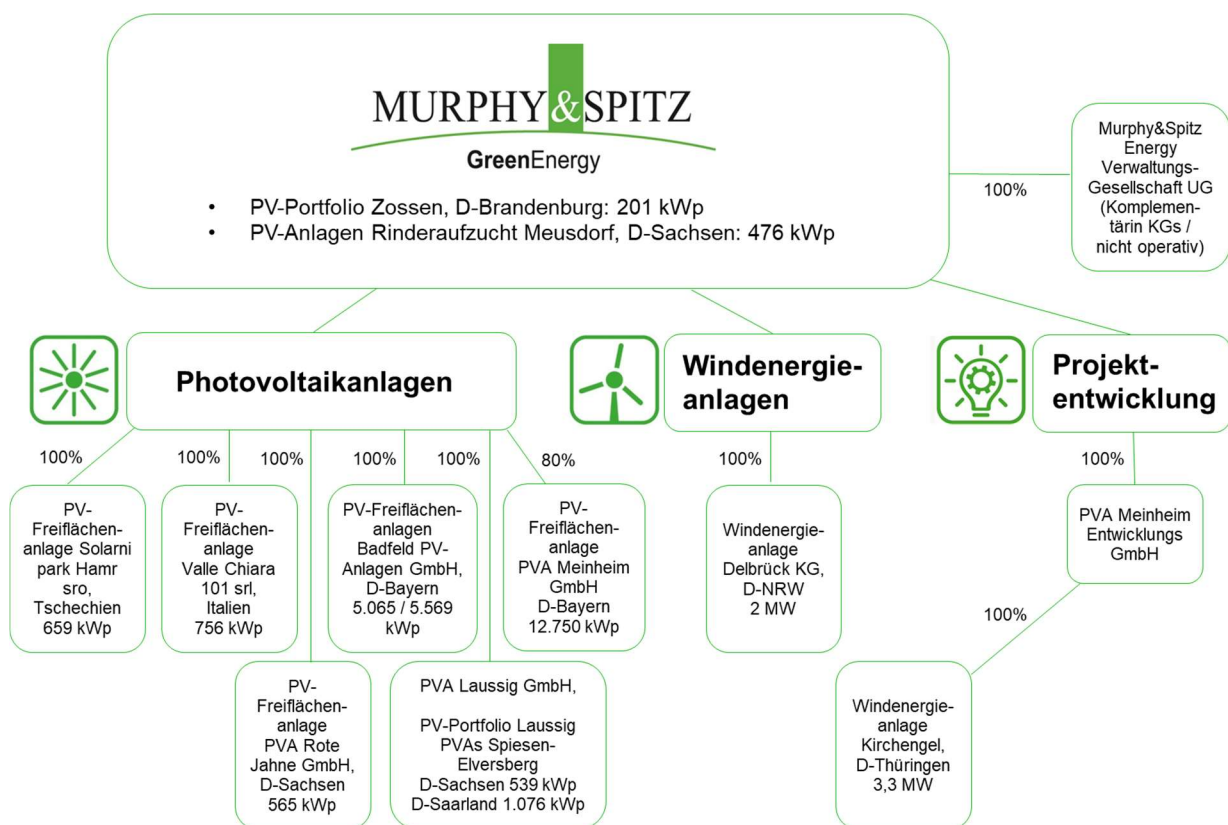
MURPHY&SPITZ
GreenEnergy

- PV-Portfolio Zossen, D-Brandenburg: 201 kWp
- PV-Anlagen Rinderaufzucht Meusdorf, D-Sachsen: 476 kWp

100%

Murphy&Spitz Energy Verwaltungs-Gesellschaft UG (Komplementärin KGs / nicht operativ)

Photovoltaikanlagen

Windenergieanlagen

Projektentwicklung

100%

PV-Freiflächenanlage Solarni park Hamr sro, Tschechien 659 kWp

100%

PV-Freiflächenanlage Valle Chiara 101 srl, Italien 756 kWp

100%

PV-Freiflächenanlage PVA Rote Jahne GmbH, D-Sachsen 565 kWp

100%

PV-Freiflächenanlagen Badfeld PV-Anlagen GmbH, D-Bayern 5.065 / 5.569 kWp

100%

PVA Laussig GmbH,

PV-Portfolio Laussig PVAs Spiesen-Elversberg D-Sachsen 539 kWp D-Saarland 1.076 kWp

80%

PV-Freiflächenanlage PVA Meinheim GmbH D-Bayern 12.750 kWp

100%

Windenergieanlage Delbrück KG, D-NRW 2 MW

100%

PVA Meinheim Entwicklungs GmbH

100%

Windenergieanlage Kirchengel, D-Thüringen 3,3 MW